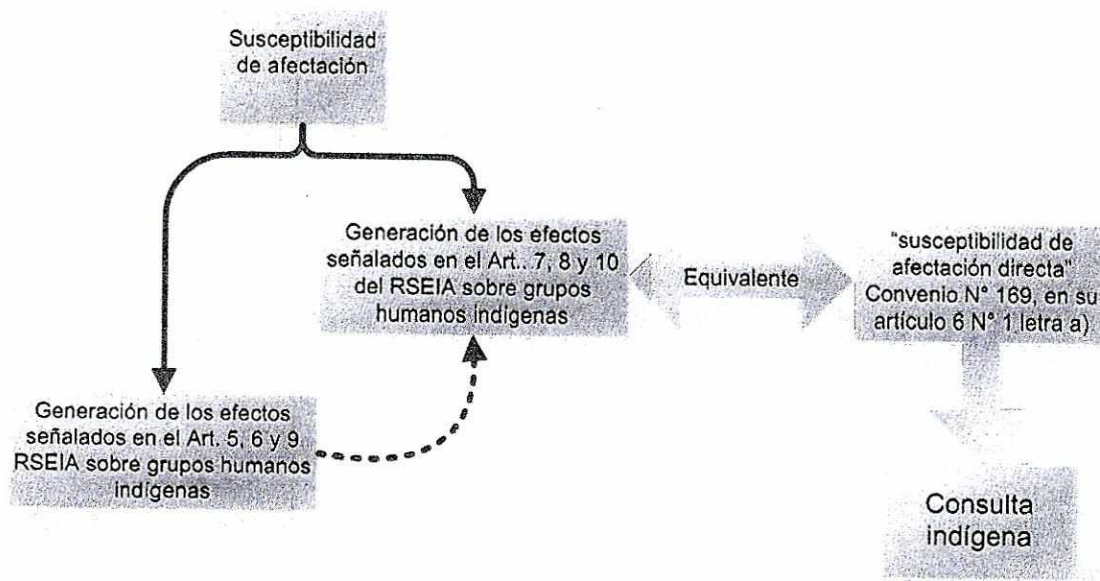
Susceptibilidad de afectación

Generación de los efectos señalados en el Art.. 7, 8 y 10 del RSEIA sobre grupos humanos indígenas

Equivalente

"susceptibilidad de afectación directa" Convenio N° 169, en su artículo 6 N° 1 letra a)

Generación de los efectos señalados en el Art. 5, 6 y 9 RSEIA sobre grupos humanos indígenas

Consulta indígena